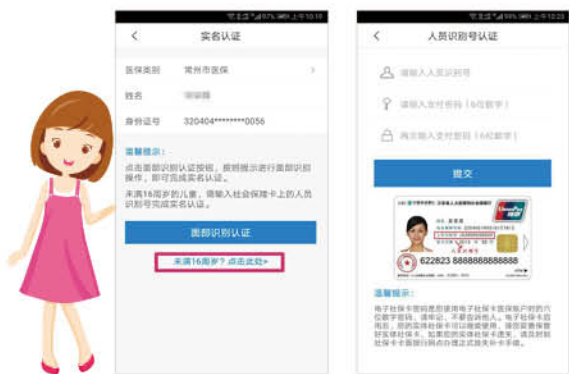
97% 上午10:19

<

实名认证

医保类别 常州市医保 >

姓名 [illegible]

身份证号 320404********0056

温馨提示：

点击面部识别认证按钮，按照提示进行面部识别操作，即可完成实名认证。

未满16周岁的儿童，请输入社会保障卡上的人员识别号完成实名认证。

面部识别认证

未满16周岁？点击此处>

99% 上午10:20

<

人员识别号认证

请输入人员识别号

请输入支付密码（6位数字）

再次输入支付密码（6位数字）

提交

UnionPay 银联

622823 8888888888888

温馨提示：

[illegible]